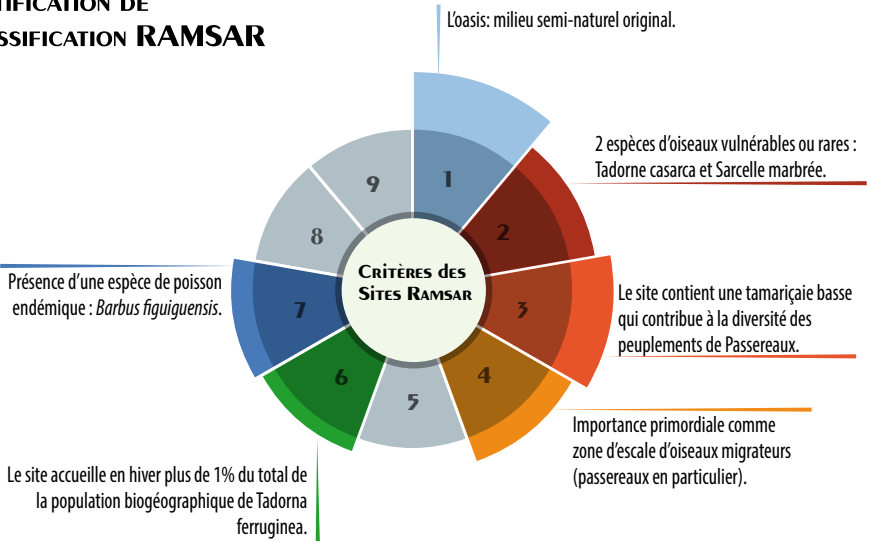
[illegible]IFICATION DE
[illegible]SSIFICATION RAMSAR

L'oasis: milieu semi-naturel original.

2 espèces d'oiseaux vulnérables ou rares : Tadorne casarca et Sarcelle marbrée.

Le site contient une tamariçaie basse qui contribue à la diversité des peuplements de Passereaux.

Importance primordiale comme zone d'escale d'oiseaux migrateurs (passereaux en particulier).

Le site accueille en hiver plus de 1% du total de la population biogéographique de Tadorna ferruginea.

Présence d'une espèce de poisson endémique : *Barbus figuiguensis*.

Critères des Sites Ramsar

1
2
3
4
5
6
7
8
9